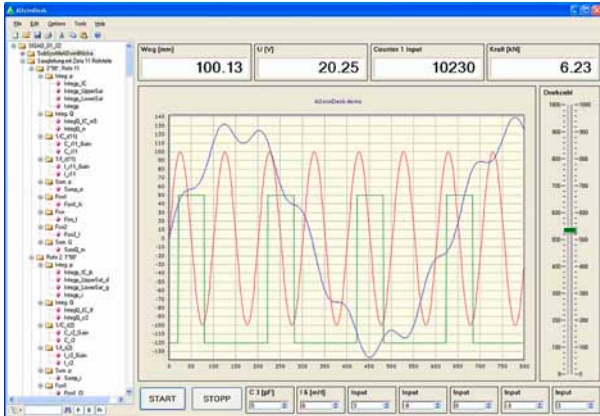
ADzeroDesk

File Edit Options Tools Help

Weg [mm]
100.13

U [V]
20.25

Counter 1 Input
10230

Kraft [kN]
6.23

ADzeroDesk demo

Druckzahl

140
130
120
110
100
90
80
70
60
50
40
30
20
10
0
-10
-20
-30
-40
-50
-60
-70
-80
-90
-100
-110
-120
-130
-140

0 50 100 150 200 250 300 350 400 450 500 550 600 650 700 750 800

1000
900
800
700
600
500
400
300
200
100
0

START

STOPP

C 3 [pF]

L 6 [mH]

Input

Input

Input

Input

Input